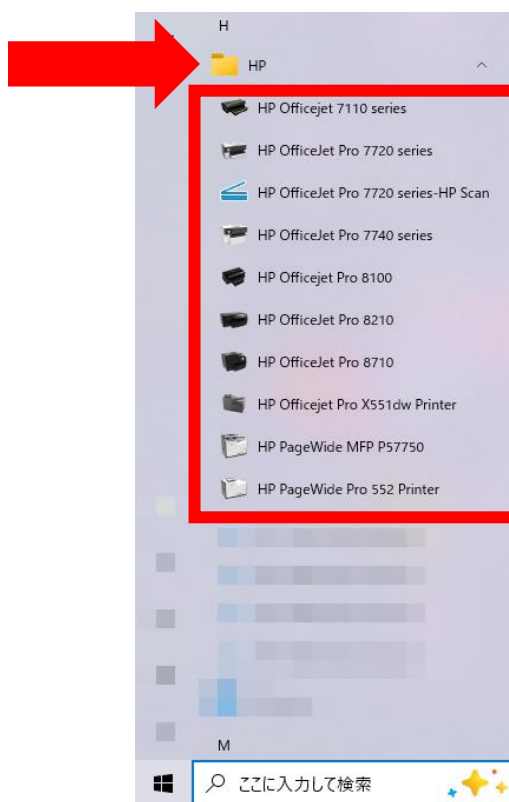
H

HP

HP Officejet 7110 series

HP OfficeJet Pro 7720 series

HP OfficeJet Pro 7720 series-HP Scan

HP OfficeJet Pro 7740 series

HP Officejet Pro 8100

HP OfficeJet Pro 8210

HP OfficeJet Pro 8710

HP Officejet Pro X551dw Printer

HP PageWide MFP P57750

HP PageWide Pro 552 Printer

M

ここに入力して検索